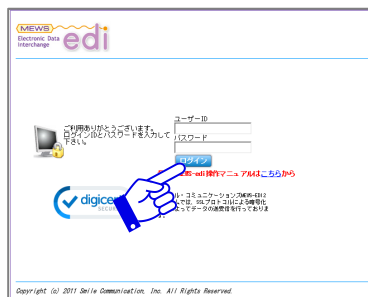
MEWS Electronic Data Interchange edi

ご利用ありがとうございます。ログインIDとパスワードを入力して下さい。

ユーザーID

パスワード

ログイン

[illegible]S-edi操作マニュアルはこちらから

digice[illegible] SECU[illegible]

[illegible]ル・コミュニケーションズMEWS-EDIは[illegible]では、SSLプロトコルによる暗号化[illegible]よってデータの送受信を行っておりま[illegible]

Copyright (c) 2011 Smile Communication. Inc. All Rights Reserved.